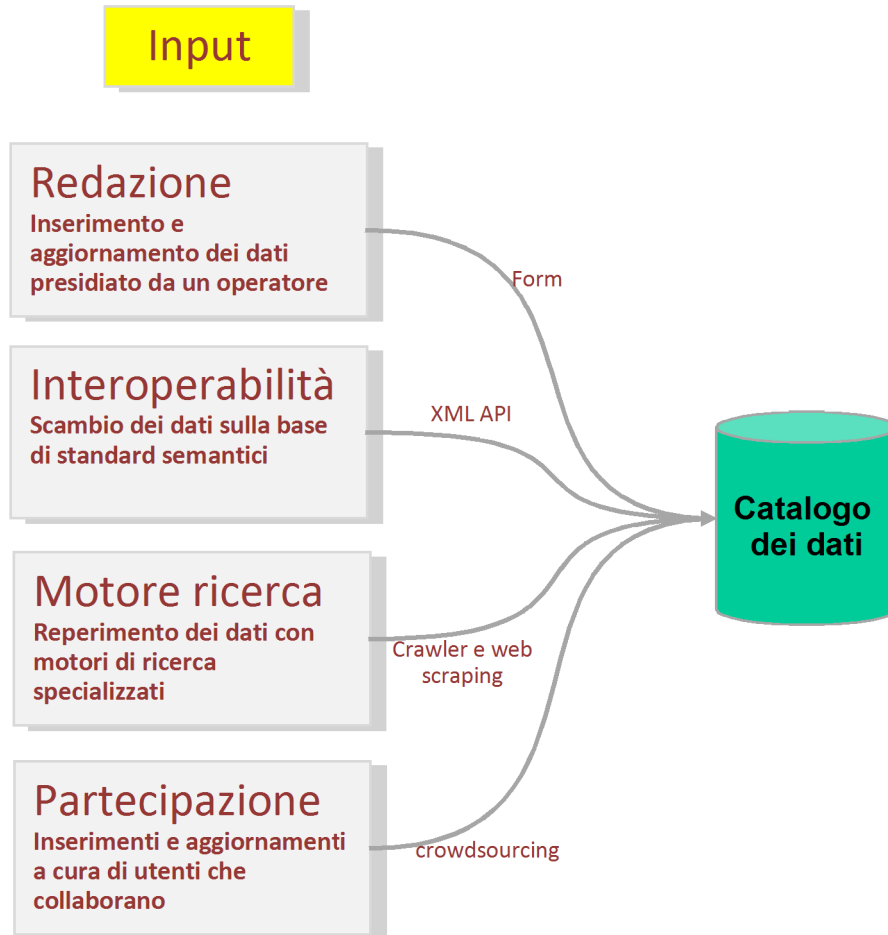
Input

Redazione
Inserimento e aggiornamento dei dati presidiato da un operatore

Form

Interoperabilità
Scambio dei dati sulla base di standard semantici

XML API

Catalogo dei dati

Motore ricerca
Reperimento dei dati con motori di ricerca specializzati

Crawler e web scraping

Partecipazione
Inserimenti e aggiornamenti a cura di utenti che collaborano

crowdsourcing